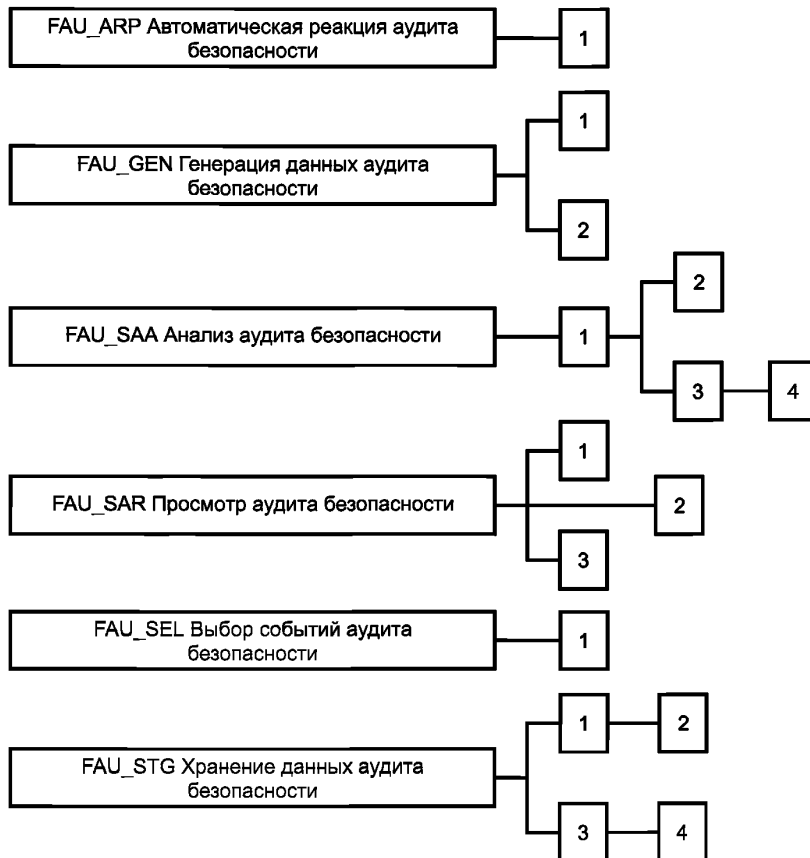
FAU_ARP Автоматическая реакция аудита безопасности

1

1

FAU_GEN Генерация данных аудита безопасности

2

2

FAU_SAA Анализ аудита безопасности

1

3

4

1

FAU_SAR Просмотр аудита безопасности

2

3

FAU_SEL Выбор событий аудита безопасности

1

1

2

FAU_STG Хранение данных аудита безопасности

3

4